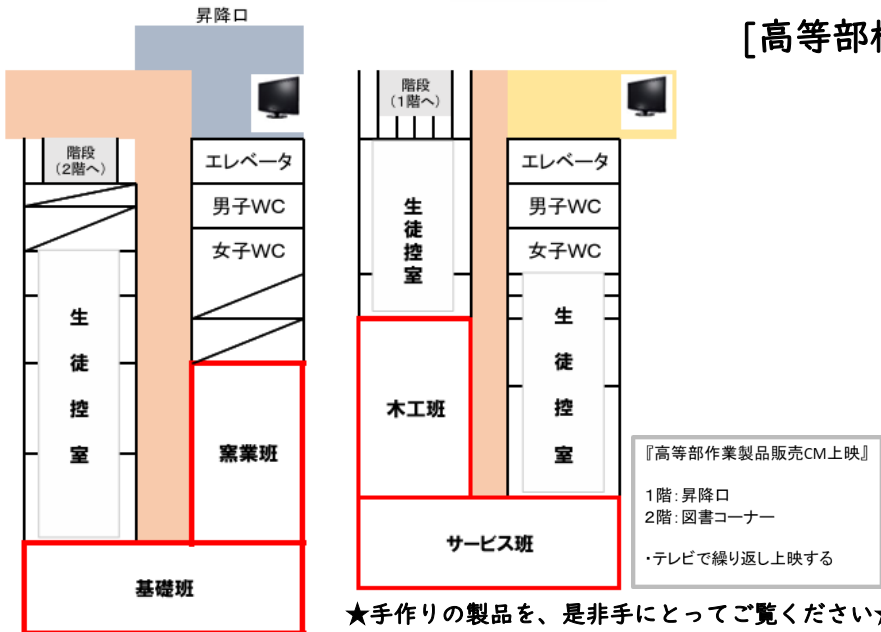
昇降口

[高等部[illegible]

階段
(2階へ)

エレベータ
男子WC
女子WC

生
徒
控
室

窯業班

基礎班

階段
(1階へ)

生
徒
控
室

エレベータ
男子WC
女子WC

生
徒
控
室

木工班

サービス班

『高等部作業製品販売CM上映』

1階:昇降口
2階:図書コーナー

・テレビで繰り返し上映する

★手作りの製品を、是非手にとってご覧ください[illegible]